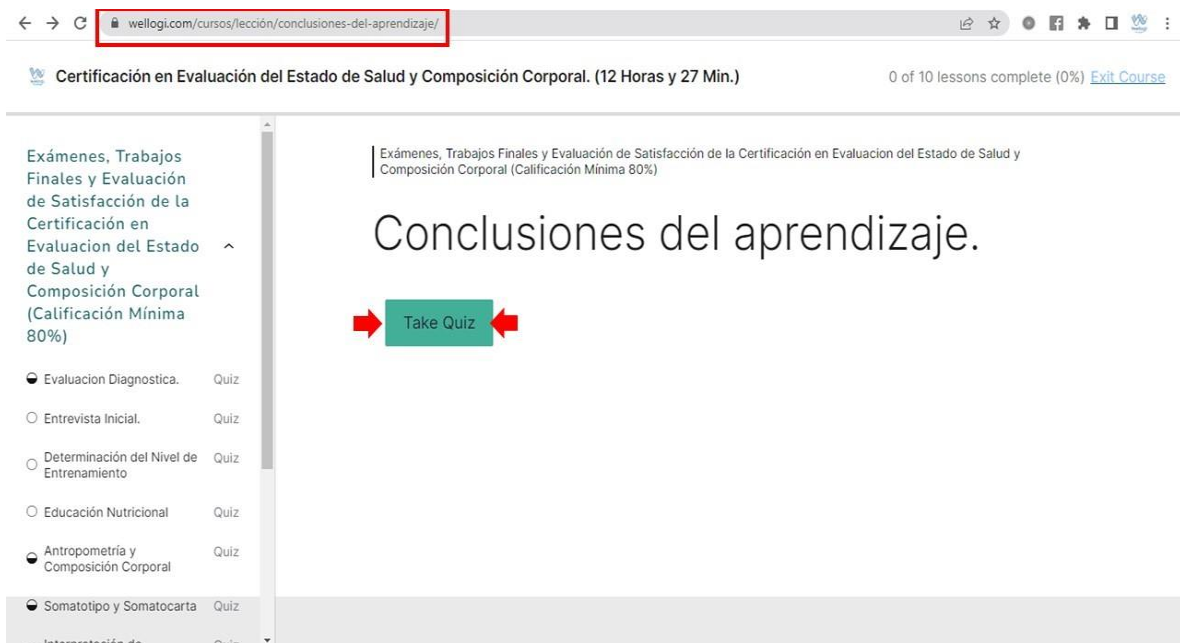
wellogi.com/cursos/lección/conclusiones-del-aprendizaje/

Certificación en Evaluación del Estado de Salud y Composición Corporal. (12 Horas y 27 Min.)

0 of 10 lessons complete (0%) Exit Course

Exámenes, Trabajos Finales y Evaluación de Satisfacción de la Certificación en Evaluacion del Estado de Salud y Composición Corporal (Calificación Mínima 80%)

Evaluacion Diagnostica. Quiz

Entrevista Inicial. Quiz

Determinación del Nivel de Entrenamiento Quiz

Educación Nutricional Quiz

Antropometría y Composición Corporal Quiz

Somatotipo y Somatocarta Quiz

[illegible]

Exámenes, Trabajos Finales y Evaluación de Satisfacción de la Certificación en Evaluacion del Estado de Salud y Composición Corporal (Calificación Mínima 80%)

Conclusiones del aprendizaje.

Take Quiz